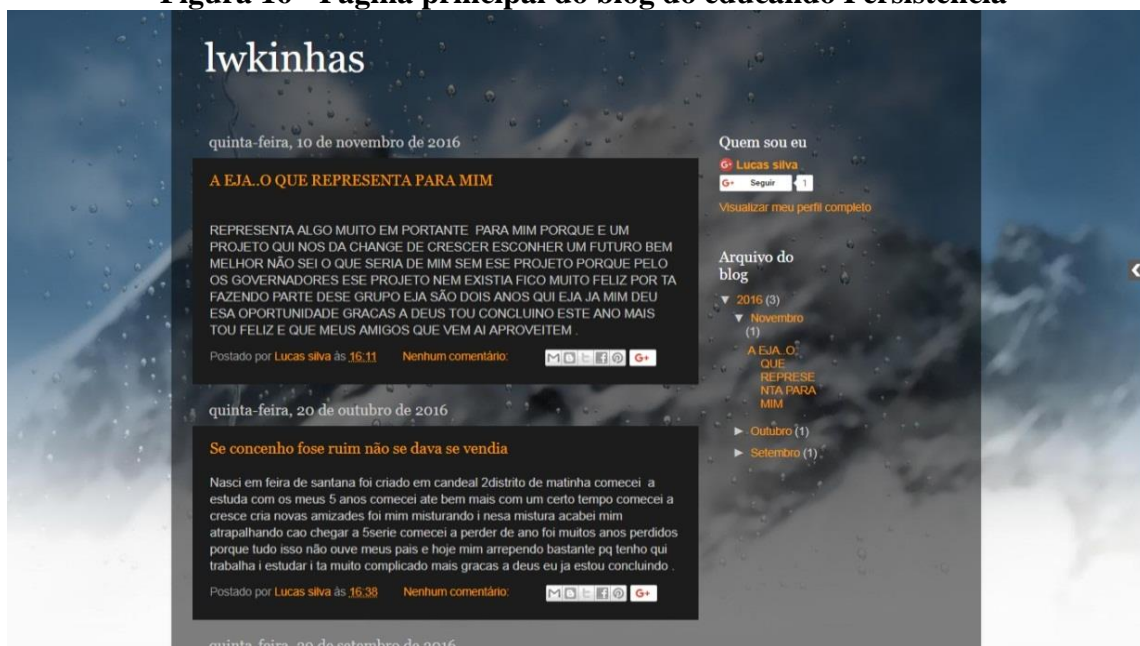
Figura 10 - Página principal do blog do educando Persistência

lwkinhas

quinta-feira, 10 de novembro de 2016

A EJA..O QUE REPRESENTA PARA MIM

REPRESENTA ALGO MUITO EM PORTANTE PARA MIM PORQUE E UM PROJETO QUI NOS DA CHANGE DE CRESCER ESCONHER UM FUTURO BEM MELHOR NÃO SEI O QUE SERIA DE MIM SEM ESE PROJETO PORQUE PELO OS GOVERNADORES ESE PROJETO NEM EXISTIA FICO MUITO FELIZ POR TA FAZENDO PARTE DESE GRUPO EJA SÃO DOIS ANOS QUI EJA JA MIM DEU ESA OPORTUNIDADE GRACAS A DEUS TOU CONCLUINO ESTE ANO MAIS TOU FELIZ E QUE MEUS AMIGOS QUE VEM AI APROVEITEM .

Postado por Lucas silva às 16:11 Nenhum comentário:

quinta-feira, 20 de outubro de 2016

Se concenho fose ruim não se dava se vendia

Nasci em feira de santana foi criado em candeal 2distrito de matinha comecei a estuda com os meus 5 anos comecei ate bem mais com um certo tempo comecei a cresce cria novas amizades foi mim misturando i nesa mistura acabei mim atrapalhando cao chegar a 5serie comecei a perder de ano foi muitos anos perdidos porque tudo isso não ouve meus pais e hoje mim arrependo bastante pq tenho qui trabalha i estudar i ta muito complicado mais gracas a deus eu ja estou concluindo .

Postado por Lucas silva às 16:38 Nenhum comentário:

quinta-feira, 29 de setembro de 2016

Quem sou eu
Lucas silva
Seguir 1
Visualizar meu perfil completo

Arquivo do blog
▼ 2016 (3)
▼ Novembro (1)
A EJA..O QUE REPRESENTA PARA MIM
► Outubro (1)
► Setembro (1)